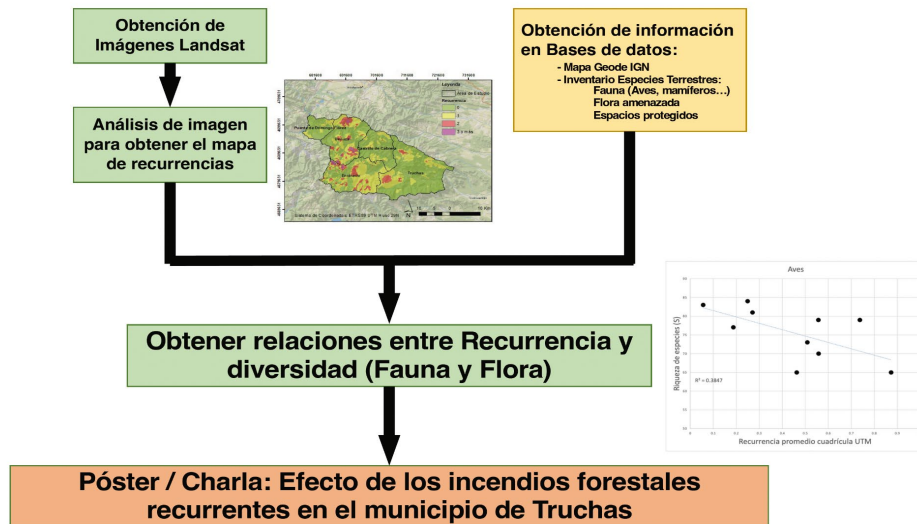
Obtención de Imágenes Landsat

Análisis de imagen para obtener el mapa de recurrencias

Leyenda
Área de Estudio
Recurrencia
0
1
2
3 o más

Truchas

Sistema de Coordenadas: ETRS89 UTM Huso 29N

10 Km

Obtención de información en Bases de datos:
- Mapa Geode IGN
- Inventario Especies Terrestres:
Fauna (Aves, mamíferos…)
Flora amenazada
Espacios protegidos

Aves

Riqueza de especies (S)

$R^2 = 0.3847$

Recurrencia promedio cuadrícula UTM

Obtener relaciones entre Recurrencia y diversidad (Fauna y Flora)

Póster / Charla: Efecto de los incendios forestales recurrentes en el municipio de Truchas